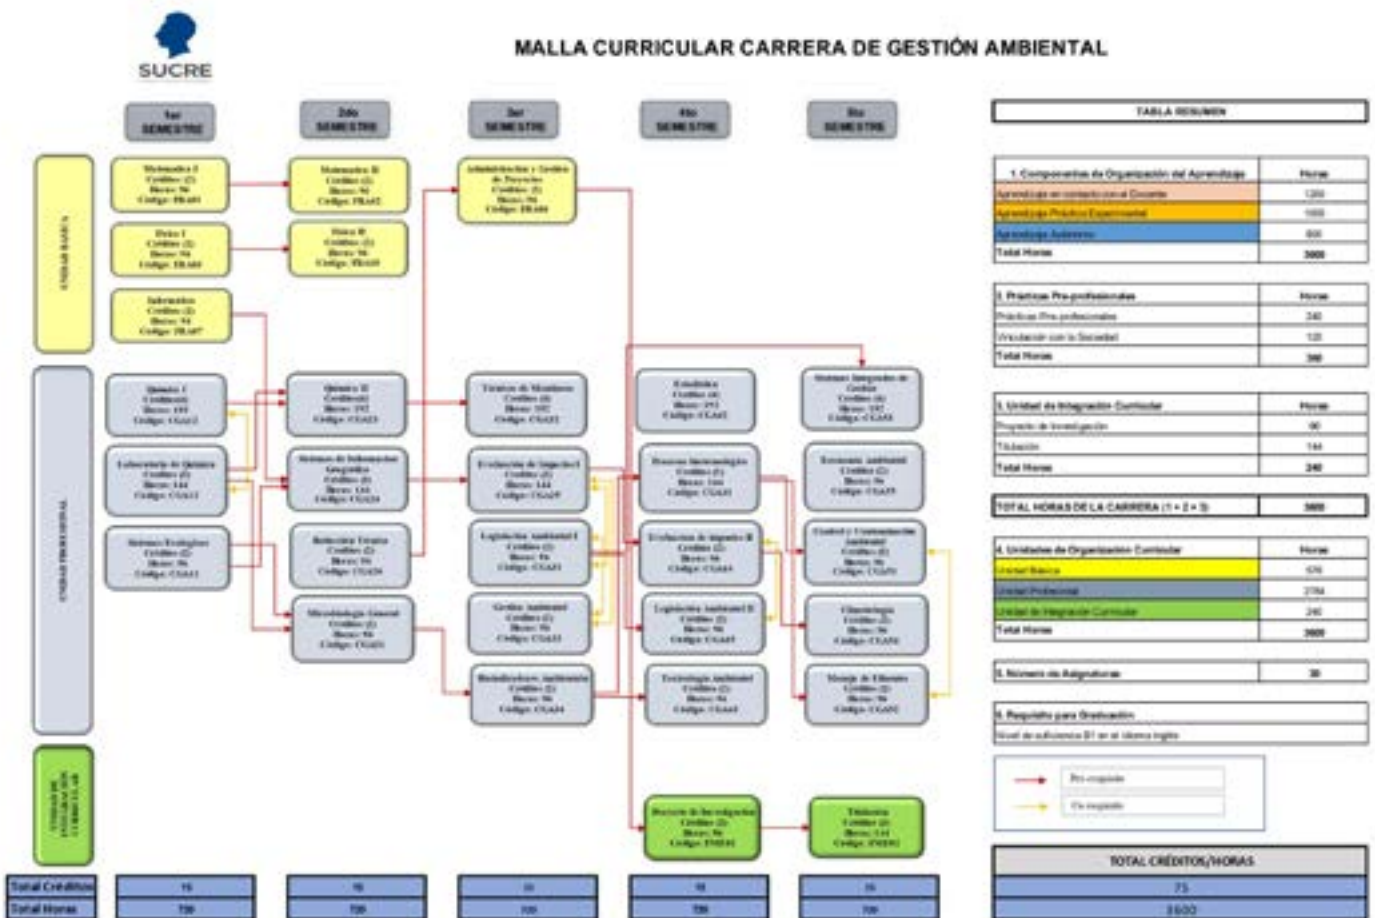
SUCRE

MALLA CURRICULAR CARRERA DE GESTIÓN AMBIENTAL

1er SEMESTRE

2do SEMESTRE

3er SEMESTRE

4to SEMESTRE

5to SEMESTRE

UNIDAD BÁSICA

UNIDAD PROFESIONAL

UNIDAD DE INTEGRACIÓN CURRICULAR

Matemática I Créditos: (2) Horas: 96 Código: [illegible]

Física I Créditos: (2) Horas: 96 Código: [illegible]

Informática Créditos: (2) Horas: 96 Código: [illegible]

Química I Créditos: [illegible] Horas: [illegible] Código: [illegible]

Laboratorio de Química Créditos: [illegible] Horas: 144 Código: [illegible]

Sistemas Ecológicos Créditos: (2) Horas: 96 Código: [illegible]

Matemática II Créditos: (2) Horas: 96 Código: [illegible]

Física II Créditos: (2) Horas: 96 Código: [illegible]

Química II Créditos: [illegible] Horas: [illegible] Código: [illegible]

Sistemas de Información Geográfica Créditos: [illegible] Horas: 144 Código: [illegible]

Redacción Técnica Créditos: (2) Horas: 96 Código: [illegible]

Microbiología General Créditos: (2) Horas: 96 Código: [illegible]

Administración y Gestión de Proyectos Créditos: (2) Horas: 96 Código: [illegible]

Técnicas de Monitoreo Créditos: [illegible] Horas: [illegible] Código: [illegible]

Evaluación de Impacto I Créditos: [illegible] Horas: 144 Código: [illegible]

Legislación Ambiental I Créditos: (2) Horas: 96 Código: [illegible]

Gestión Ambiental Créditos: (2) Horas: 96 Código: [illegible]

Biodiversidad Ambiental Créditos: (2) Horas: 96 Código: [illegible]

Estadística Créditos: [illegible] Horas: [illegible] Código: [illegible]

Procesos Industriales Créditos: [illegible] Horas: 144 Código: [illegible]

Evaluación de Impacto II Créditos: (2) Horas: 96 Código: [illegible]

Legislación Ambiental II Créditos: (2) Horas: 96 Código: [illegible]

Tecnología Ambiental Créditos: (2) Horas: 96 Código: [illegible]

Proyecto de Investigación Créditos: (2) Horas: 96 Código: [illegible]

Sistemas Integrados de Gestión Créditos: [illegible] Horas: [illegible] Código: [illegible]

Economía Ambiental Créditos: (2) Horas: 96 Código: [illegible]

Control y Contaminación Ambiental Créditos: (2) Horas: 96 Código: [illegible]

Climatología Créditos: (2) Horas: 96 Código: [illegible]

Manejo de Efluentes Créditos: (2) Horas: 96 Código: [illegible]

Titulación Créditos: (2) Horas: 144 Código: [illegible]

| Total Créditos | 15 | 15 | 15 | 15 | 15 |
|---|---|---|---|---|---|
| Total Horas | 720 | 720 | 720 | 720 | 720 |

TABLA RESUMEN

| 1. Componentes de Organización del Aprendizaje | Horas |
|---|---|
| Aprendizaje en contacto con el Docente | 1200 |
| Aprendizaje Práctico Experimental | 1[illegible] |
| Aprendizaje Autónomo | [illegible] |
| Total Horas | 3600 |

| 2. Prácticas Pre-profesionales | Horas |
|---|---|
| Prácticas Pre-profesionales | 240 |
| Vinculación con la Sociedad | 120 |
| Total Horas | 360 |

| 3. Unidad de Integración Curricular | Horas |
|---|---|
| Proyecto de Investigación | 96 |
| Titulación | 144 |
| Total Horas | 240 |

| TOTAL HORAS DE LA CARRERA (1 + 2 + 3) | 3600 |
|---|---|

| 4. Unidades de Organización Curricular | Horas |
|---|---|
| Unidad Básica | 576 |
| Unidad Profesional | 27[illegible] |
| Unidad de Integración Curricular | 240 |
| Total Horas | 3600 |

| 5. Número de Asignaturas | 30 |
|---|---|

6. Requisito para Graduación
Nivel de suficiencia B1 en el idioma inglés

Pre-requisito
Co-requisito

TOTAL CRÉDITOS/HORAS
75
3600